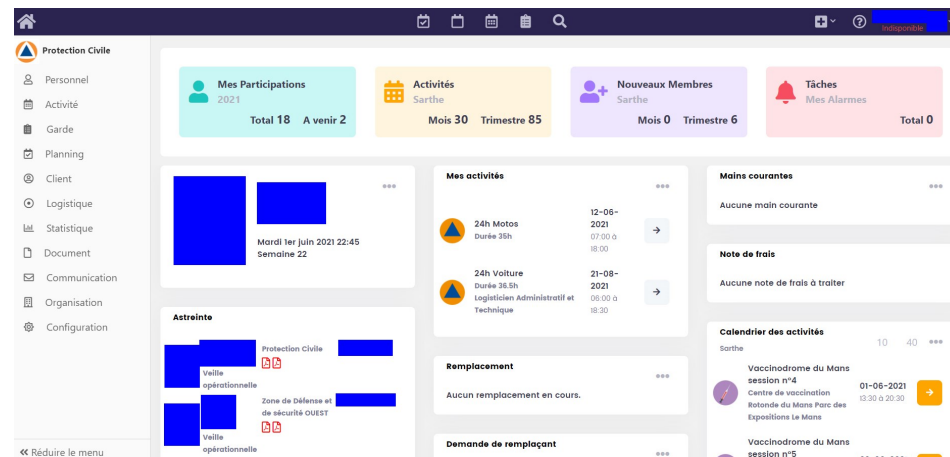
Indisponible

Protection Civile

Personnel
Activité
Garde
Planning
Client
Logistique
Statistique
Document
Communication
Organisation
Configuration

« Réduire le menu

Mes Participations
2021
Total 18 A venir 2

Activités
Sarthe
Mois 30 Trimestre 85

Nouveaux Membres
Sarthe
Mois 0 Trimestre 6

Tâches
Mes Alarmes
Total 0

Mardi 1er juin 2021 22:45
Semaine 22

Astreinte
Protection Civile
Veille opérationnelle
Zone de Défense et de sécurité OUEST
Veille opérationnelle

Mes activités
24h Motos
Durée 35h
12-06-2021
07:00 à 18:00
24h Voiture
Durée 36.5h
Logisticien Administratif et Technique
21-08-2021
06:00 à 18:30

Remplacement
Aucun remplacement en cours.

Demande de remplaçant

Mains courantes
Aucune main courante

Note de frais
Aucune note de frais à traiter

Calendrier des activités
Sarthe
10 40
Vaccinodrome du Mans session n°4
Centre de vaccination Rotonde du Mans Parc des Expositions Le Mans
01-06-2021
13:30 à 20:30
Vaccinodrome du Mans session n°5